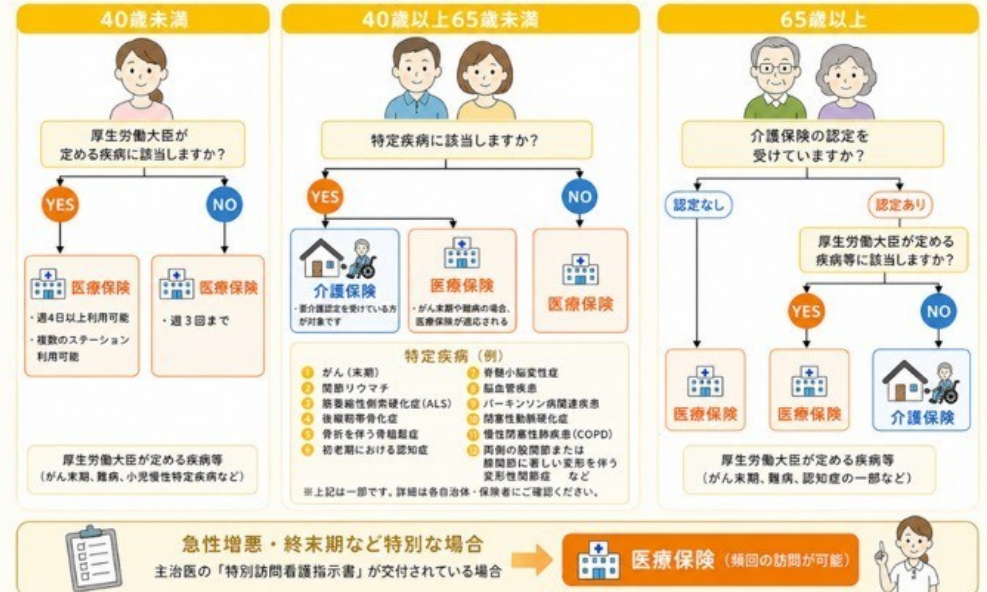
40歳未満

厚生労働大臣が定める疾病に該当しますか？

YES

NO

医療保険
・週4日以上利用可能
・複数のステーション利用可能

医療保険
・週３回まで

厚生労働大臣が定める疾病等
（がん末期、難病、小児慢性特定疾病など）

40歳以上65歳未満

特定疾病に該当しますか？

YES

NO

介護保険
・要介護認定を受けている方が対象です

医療保険
・がん末期や難病の場合、医療保険が適応される

医療保険

特定疾病（例）
① がん（末期）
② 関節リウマチ
③ 筋萎縮性側索硬化症（ALS）
④ 後縦靭帯骨化症
⑤ 骨折を伴う骨粗鬆症
⑥ 初老期における認知症
⑦ 脊髄小脳変性症
⑧ 脳血管疾患
⑨ パーキンソン病関連疾患
⑩ 閉塞性動脈硬化症
⑪ 慢性閉塞性肺疾患（COPD）
⑫ 両側の股関節または膝関節に著しい変形を伴う変形性関節症　など

※上記は一部です。詳細は各自治体・保険者にご確認ください。

65歳以上

介護保険の認定を受けていますか？

認定なし

認定あり

厚生労働大臣が定める疾病等に該当しますか？

YES

NO

医療保険

医療保険

介護保険

厚生労働大臣が定める疾病等
（がん末期、難病、認知症の一部など）

急性増悪・終末期など特別な場合
主治医の「特別訪問看護指示書」が交付されている場合

医療保険（頻回の訪問が可能）